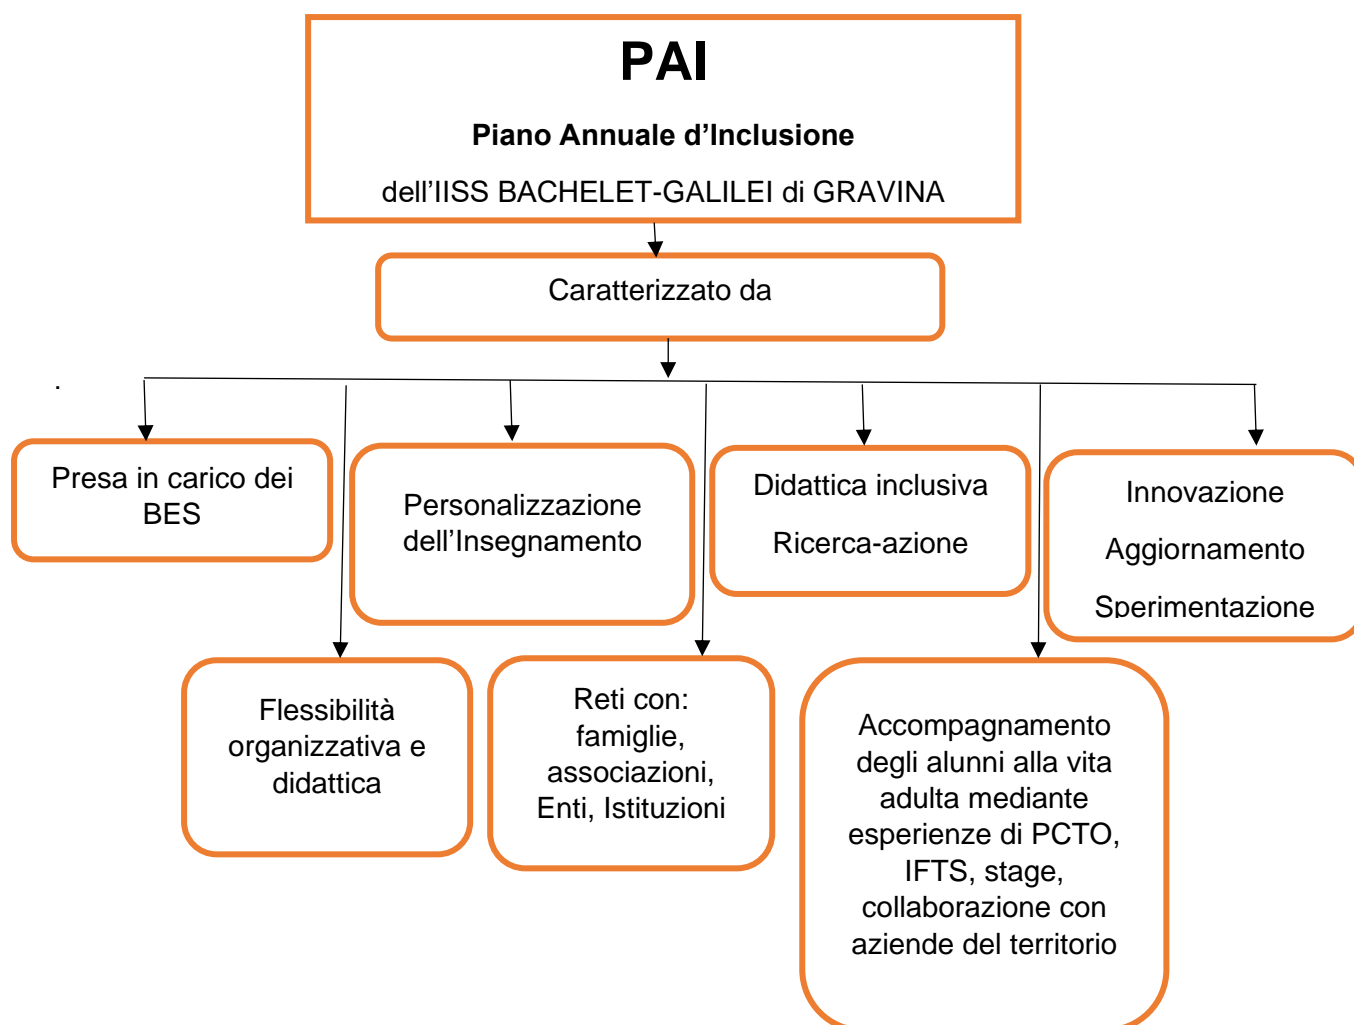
PAI

Piano Annuale d’Inclusione

dell’IISS BACHELET-GALILEI di GRAVINA

Caratterizzato da

.

Presa in carico dei BES

Personalizzazione dell’Insegnamento

Didattica inclusiva

Ricerca-azione

Innovazione

Aggiornamento

Sperimentazione

Flessibilità organizzativa e didattica

Reti con: famiglie, associazioni, Enti, Istituzioni

Accompagnamento degli alunni alla vita adulta mediante esperienze di PCTO, IFTS, stage, collaborazione con aziende del territorio